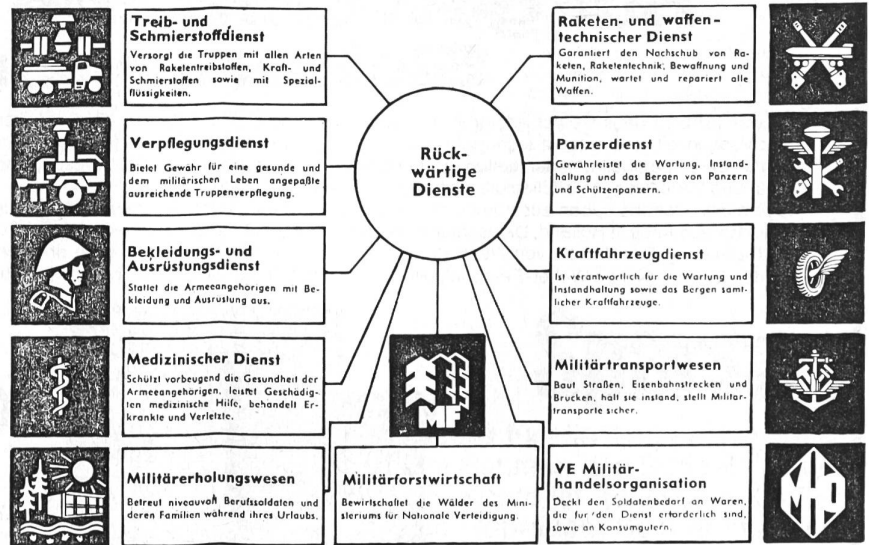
Treib- und Schmierstoffdienst
Versorgt die Truppen mit allen Arten von Raketentreibstoffen, Kraft- und Schmierstoffen sowie mit Spezialflüssigkeiten.

Verpflegungsdienst
Bietet Gewähr für eine gesunde und dem militärischen Leben angepaßte ausreichende Truppenverpflegung.

Bekleidungs- und Ausrüstungsdienst
Stattet die Armeeangehörigen mit Bekleidung und Ausrüstung aus.

Medizinischer Dienst
Schützt vorbeugend die Gesundheit der Armeeangehörigen, leistet Geschädigten medizinische Hilfe, behandelt Erkrankte und Verletzte.

Militärerholungswesen
Betreut niveauvoll Berufssoldaten und deren Familien während ihres Urlaubs.

Rück-wärtige Dienste

MF

Militärforstwirtschaft
Bewirtschaftet die Wälder des Ministeriums für Nationale Verteidigung.

Raketen- und waffentechnischer Dienst
Garantiert den Nachschub von Raketen, Raketentechnik, Bewaffnung und Munition, wartet und repariert alle Waffen.

Panzerdienst
Gewährleistet die Wartung, Instandhaltung und das Bergen von Panzern und Schützenpanzern.

Kraftfahrzeugdienst
Ist verantwortlich für die Wartung und Instandhaltung sowie das Bergen sämtlicher Kraftfahrzeuge.

Militärtransportwesen
Baut Straßen, Eisenbahnstrecken und Brücken, hält sie instand, stellt Militärtransporte sicher.

VE Militärhandelsorganisation
Deckt den Soldatenbedarf an Waren, die für den Dienst erforderlich sind, sowie an Konsumgütern.

MHO